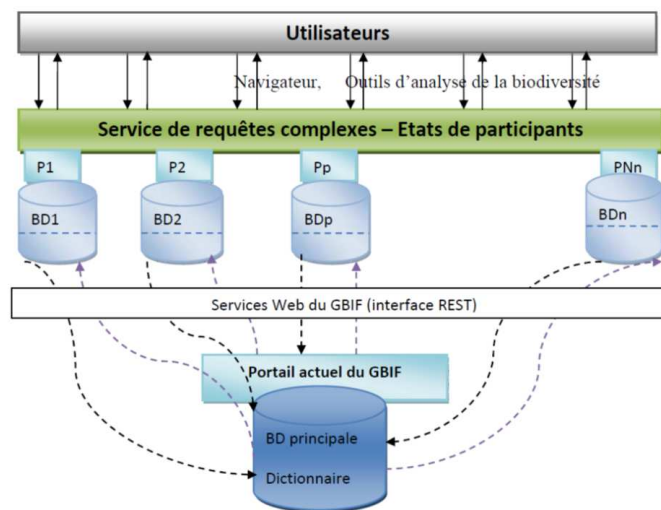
Utilisateurs

Navigateur, Outils d'analyse de la biodiversité

Service de requêtes complexes – Etats de participants

P1
BD1

P2
BD2

Pp
BDp

PNn
BDn

Services Web du GBIF (interface REST)

Portail actuel du GBIF

BD principale

Dictionnaire